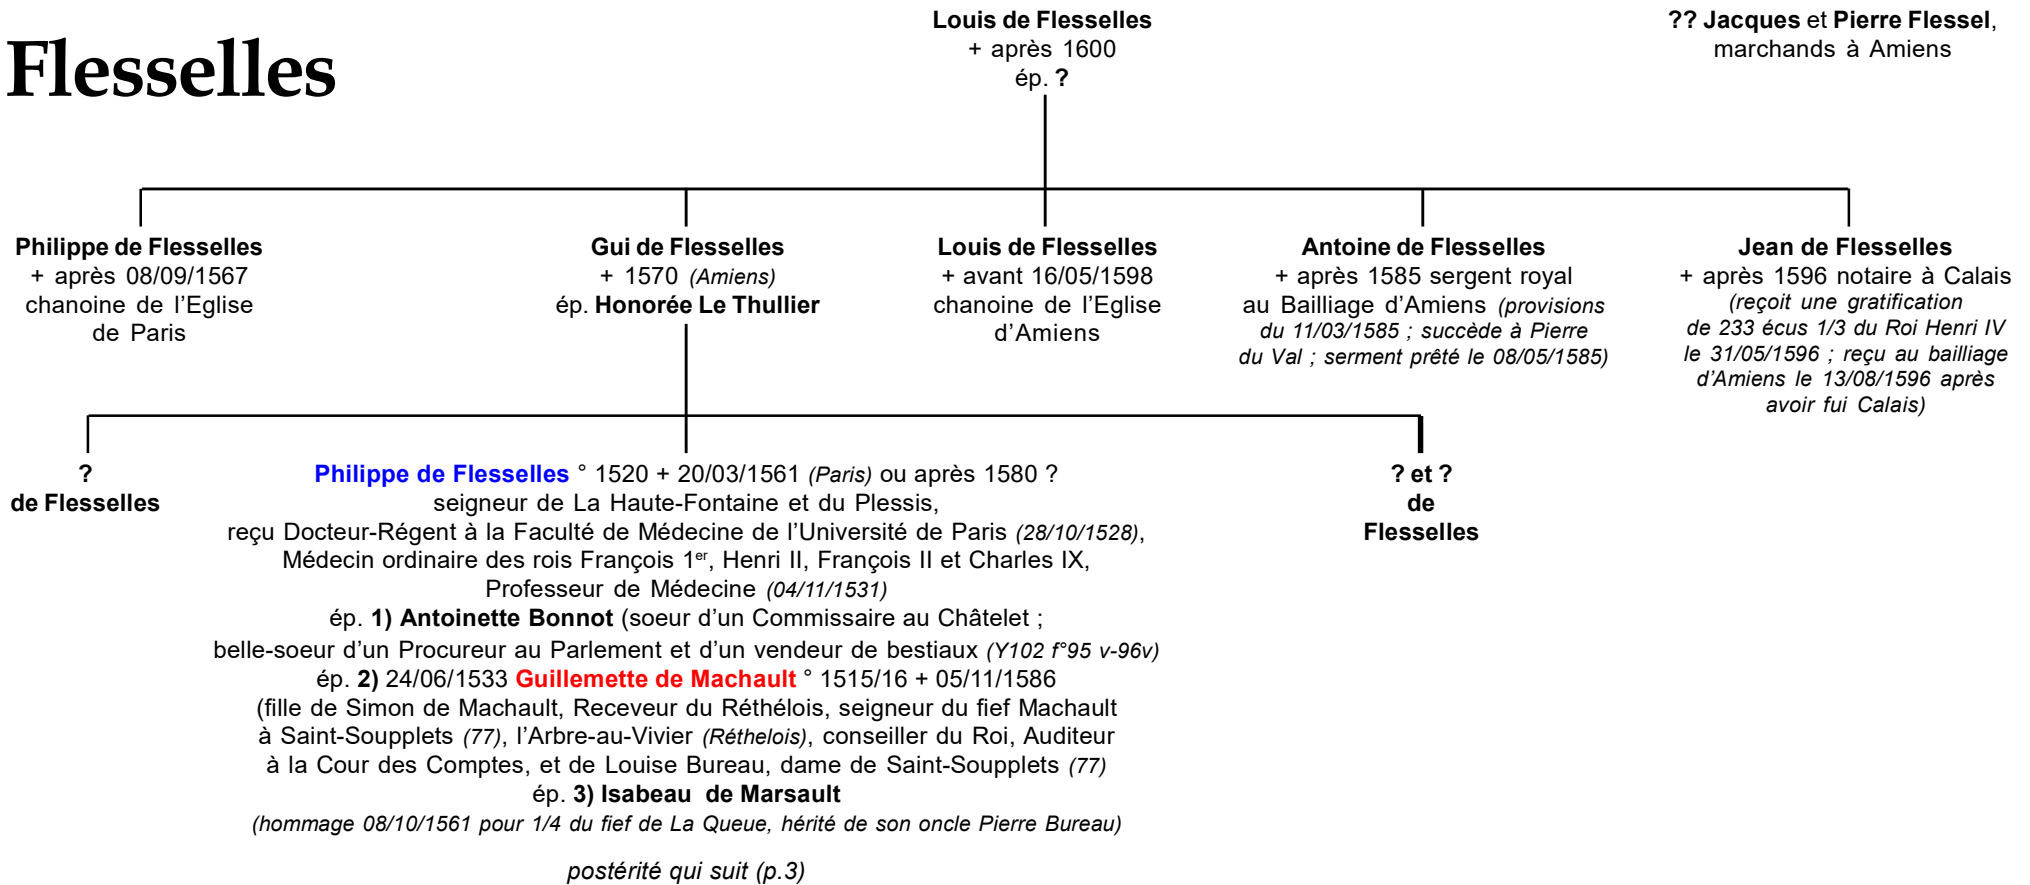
Flesselles

Louis de Flesselles
+ après 1600
ép. ?

?? Jacques et Pierre Flessel, marchands à Amiens

Philippe de Flesselles
+ après 08/09/1567
chanoine de l'Eglise de Paris

Gui de Flesselles
+ 1570 (Amiens)
ép. Honorée Le Thullier

Louis de Flesselles
+ avant 16/05/1598
chanoine de l'Eglise d'Amiens

Antoine de Flesselles
+ après 1585 sergent royal au Bailliage d'Amiens (provisions du 11/03/1585 ; succède à Pierre du Val ; serment prêté le 08/05/1585)

Jean de Flesselles
+ après 1596 notaire à Calais
(reçoit une gratification de 233 écus 1/3 du Roi Henri IV le 31/05/1596 ; reçu au bailliage d'Amiens le 13/08/1596 après avoir fui Calais)

?
de Flesselles

Philippe de Flesselles ° 1520 + 20/03/1561 (Paris) ou après 1580 ?
seigneur de La Haute-Fontaine et du Plessis,
reçu Docteur-Régent à la Faculté de Médecine de l'Université de Paris (28/10/1528),
Médecin ordinaire des rois François 1$^{er}$, Henri II, François II et Charles IX,
Professeur de Médecine (04/11/1531)
ép. 1) Antoinette Bonnot (soeur d'un Commissaire au Châtelet ;
belle-soeur d'un Procureur au Parlement et d'un vendeur de bestiaux (Y102 f°95 v-96v)
ép. 2) 24/06/1533 Guillemette de Machault ° 1515/16 + 05/11/1586
(fille de Simon de Machault, Receveur du Réthélois, seigneur du fief Machault à Saint-Soupplets (77), l'Arbre-au-Vivier (Réthelois), conseiller du Roi, Auditeur à la Cour des Comptes, et de Louise Bureau, dame de Saint-Soupplets (77)
ép. 3) Isabeau de Marsault
(hommage 08/10/1561 pour 1/4 du fief de La Queue, hérité de son oncle Pierre Bureau)

postérité qui suit (p.3)

? et ?
de
Flesselles